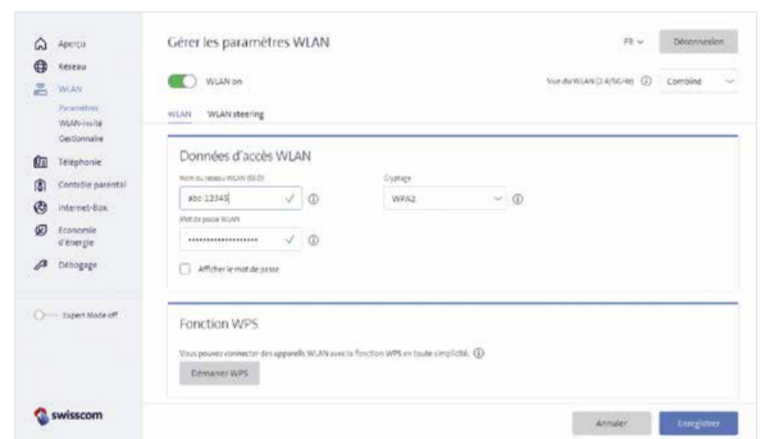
Aperçu
Réseau
WLAN
Paramètres
WLAN-invité
Gestionnaire
Téléphonie
Contrôle parental
Internet-Box
Economie d'énergie
Débogage
Expert Mode off
swisscom

Gérer les paramètres WLAN
FR
Déconnexion
WLAN on
Vue du WLAN (2.4/5G/4t)
Combiné
WLAN
WLAN steering

Données d'accès WLAN
Nom du réseau WLAN (SSID)
abc-12345
Cryptage
WPA2
Mot de passe WLAN
••••••••••••••••••
Afficher le mot de passe

Fonction WPS
Vous pouvez connecter des appareils WLAN avec la fonction WPS en toute simplicité.
Démarrer WPS

Annuler
Enregistrer